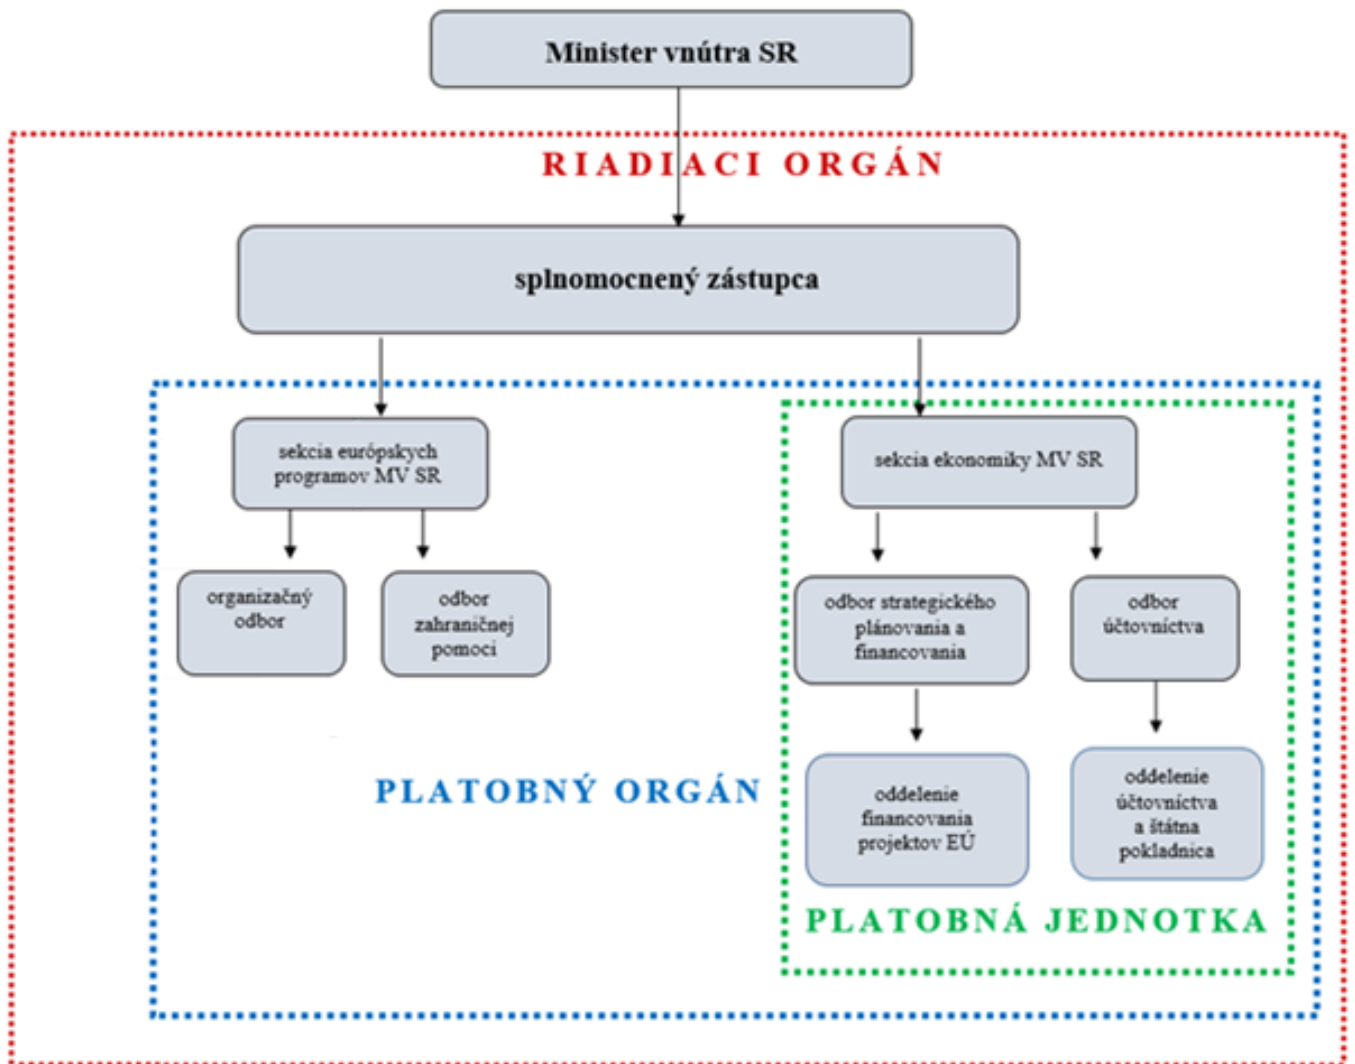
Minister vnútra SR

RIADIACI ORGÁN

splnomocnený zástupca

sekcia európskych programov MV SR

organizačný odbor

odbor zahraničnej pomoci

sekcia ekonomiky MV SR

odbor strategického plánovania a financovania

odbor účtovníctva

oddelenie financovania projektov EÚ

oddelenie účtovníctva a štátna pokladnica

PLATOBNÝ ORGÁN

PLATOBNÁ JEDNOTKA